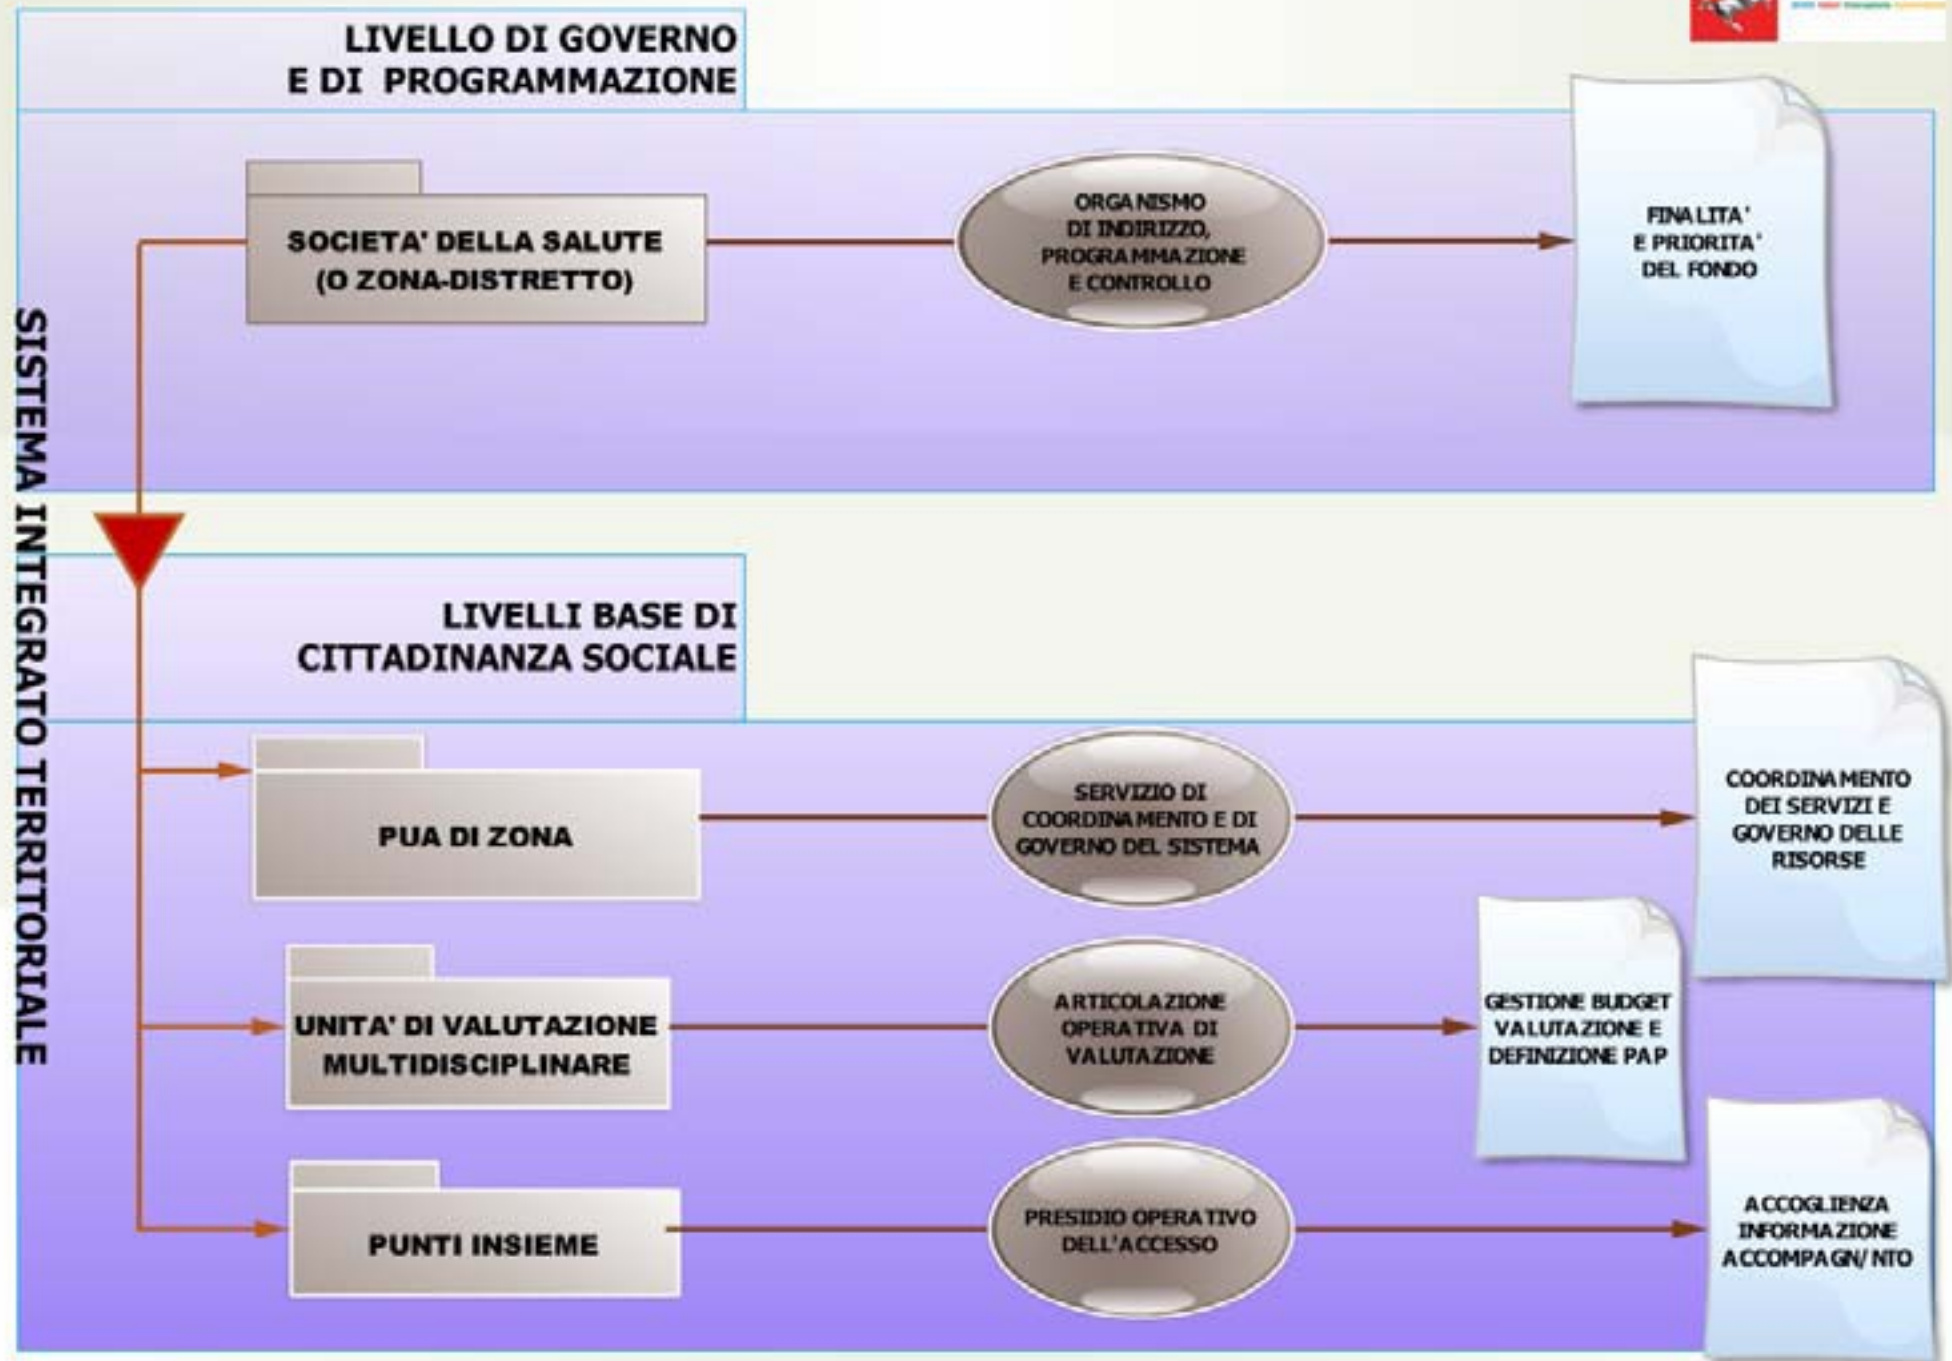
LIVELLO DI GOVERNO E DI PROGRAMMAZIONE

SISTEMA INTEGRATO TERRITORIALE

SOCIETA' DELLA SALUTE (O ZONA-DISTRETTO)

ORGANISMO DI INDIRIZZO, PROGRAMMAZIONE E CONTROLLO

FINALITA' E PRIORITA' DEL FONDO

LIVELLI BASE DI CITTADINANZA SOCIALE

PUA DI ZONA

SERVIZIO DI COORDINAMENTO E DI GOVERNO DEL SISTEMA

COORDINAMENTO DEI SERVIZI E GOVERNO DELLE RISORSE

UNITA' DI VALUTAZIONE MULTIDISCIPLINARE

ARTICOLAZIONE OPERATIVA DI VALUTAZIONE

GESTIONE BUDGET VALUTAZIONE E DEFINIZIONE PAP

PUNTI INSIEME

PRESIDIO OPERATIVO DELL'ACCESSO

ACCOGLIENZA INFORMAZIONE ACCOMPAGN/NTO